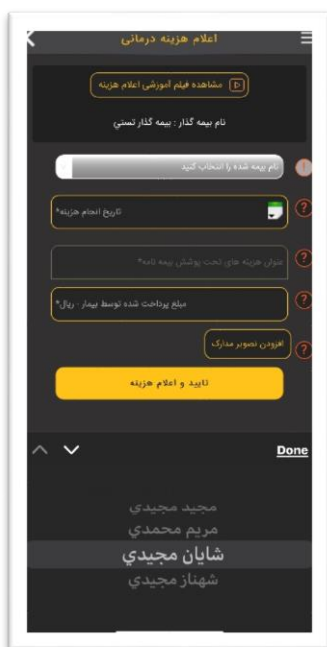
اعلام هزینه درمانی

مشاهده فیلم آموزشی اعلام هزینه

نام بیمه گذار : بیمه گذار تستی

نام بیمه شده را انتخاب کنید

تاریخ انجام هزینه*

عنوان هزینه های تحت پوشش بیمه نامه*

مبلغ پرداخت شده توسط بیمار - ریال*

افزودن تصویر مدارک

تایید و اعلام هزینه

Done

مجید مجیدی
مریم محمدی
شایان مجیدی
شهناز مجیدی